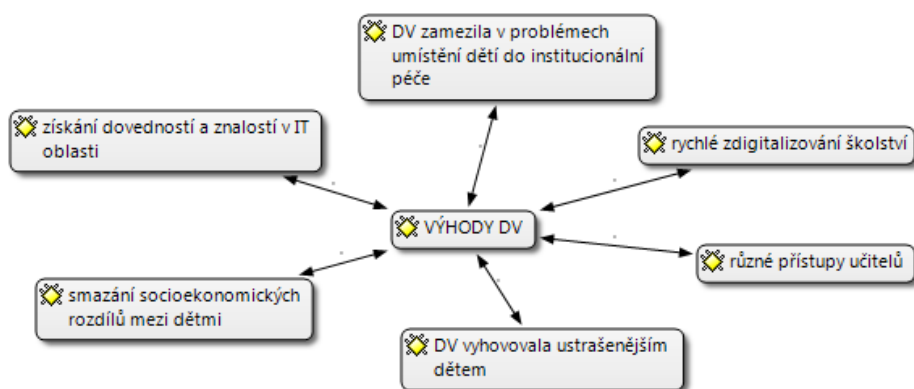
DV zamezila v problémech umístění dětí do institucionální péče

získání dovedností a znalostí v IT oblasti

rychlé zdigitalizování školství

VÝHODY DV

různé přístupy učitelů

smazání socioekonomických rozdílů mezi dětmi

DV vyhovovala ustrašenějším dětem